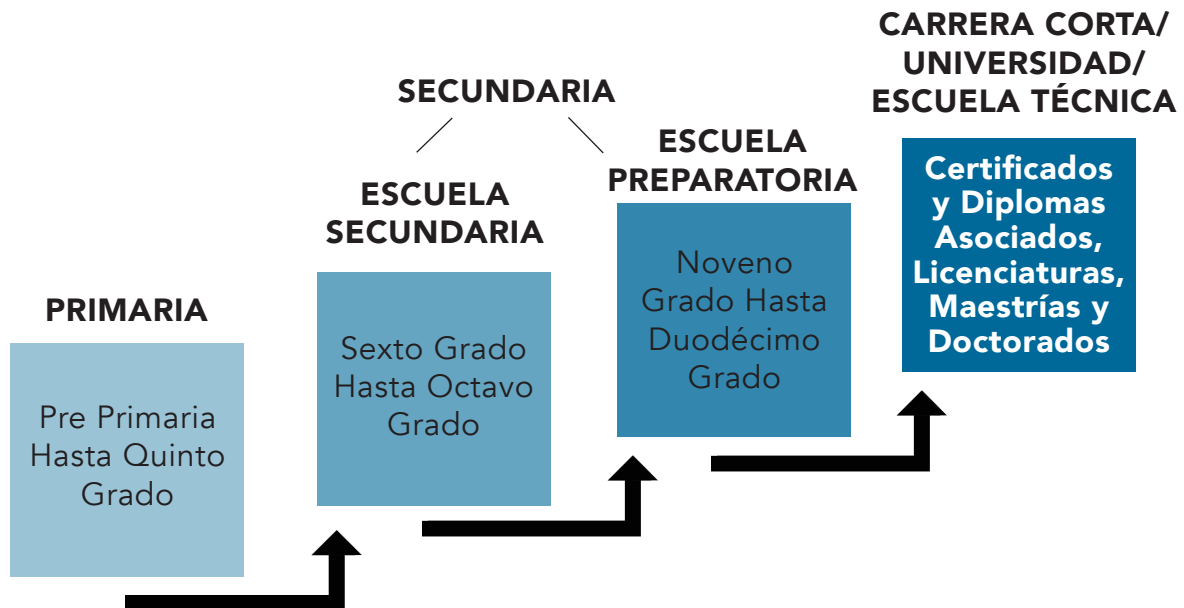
CARRERA CORTA/ UNIVERSIDAD/ ESCUELA TÉCNICA

SECUNDARIA

ESCUELA PREPARATORIA

ESCUELA SECUNDARIA

PRIMARIA

Pre Primaria Hasta Quinto Grado

Sexto Grado Hasta Octavo Grado

Noveno Grado Hasta Duodécimo Grado

Certificados y Diplomas Asociados, Licenciaturas, Maestrías y Doctorados